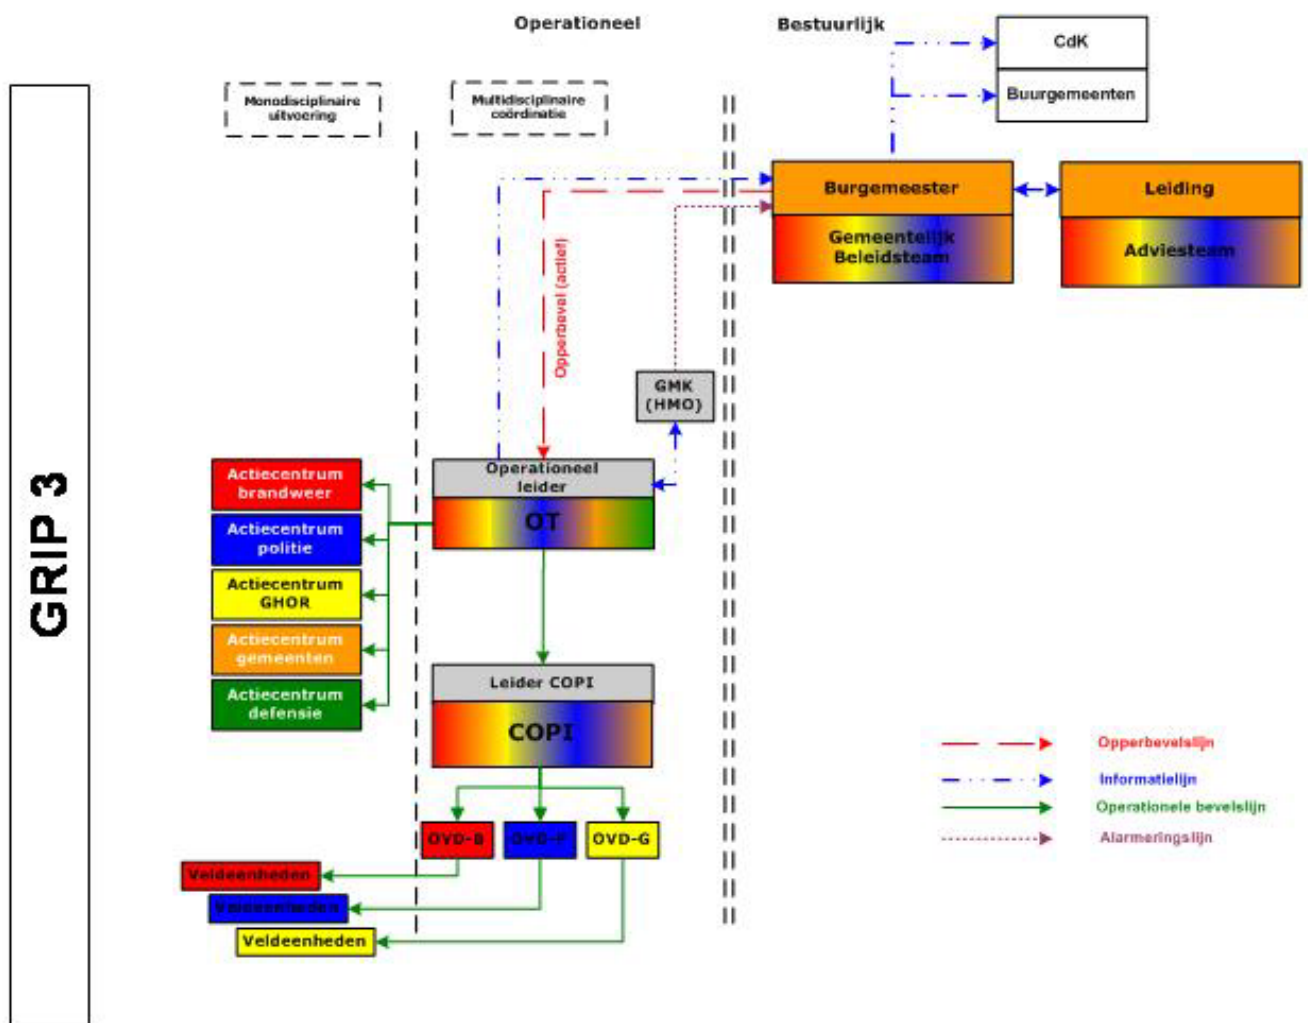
GRIP 3

Operationeel

Bestuurlijk

Monodisciplinaire uitvoering

Multidisciplinaire coördinatie

CdK

Buurgemeenten

Burgemeester

Gemeentelijk Beleidsteam

Leiding

Adviesteam

Opperbevel (actief)

GMK (HMO)

Operationeel leider

OT

Actiecentrum brandweer

Actiecentrum politie

Actiecentrum GHOR

Actiecentrum gemeenten

Actiecentrum defensie

Leider COPI

COPI

OVD-B

OVD-P

OVD-G

Veldeenheden

Veldeenheden

Veldeenheden

Opperbevelslijn

Informatielijn

Operationele bevelslijn

Alarmeringslijn